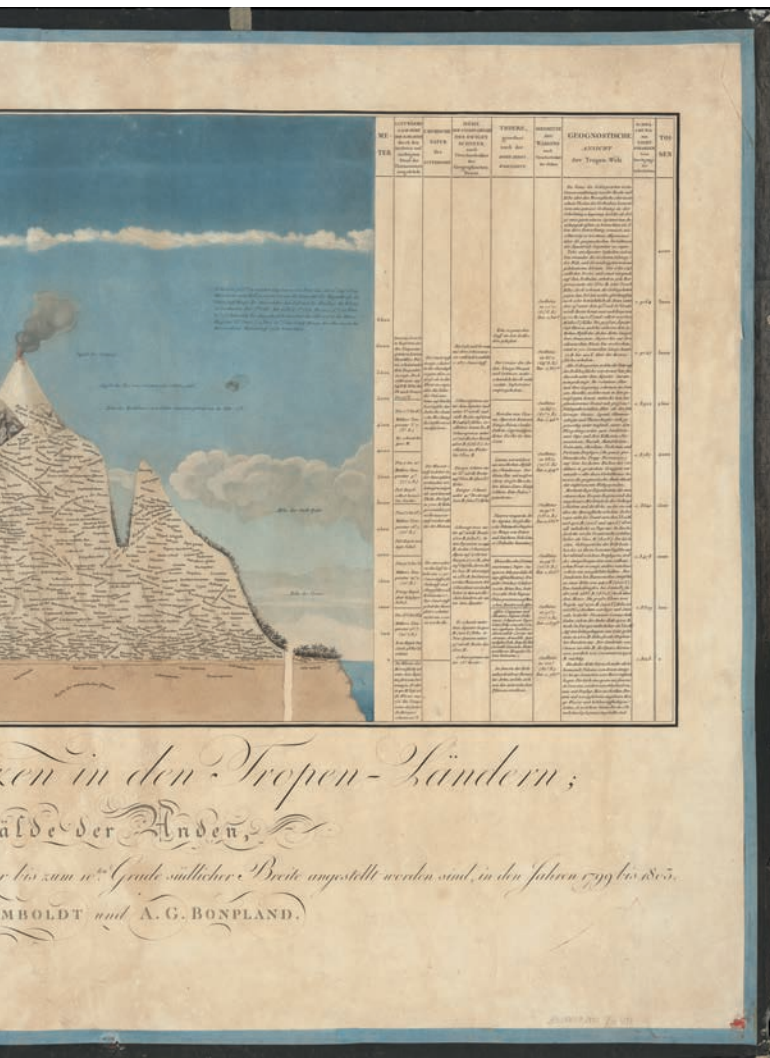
ME-TER.

THIERE, geordnet nach der Höhe

GEOGNOSTISCHE ANSICHT der Tropen-Welt

TOI-SEN.

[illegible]

zen in den Tropen-Ländern;

älde der Anden,

bis zum 10.ten Grade südlicher Breite angestellt worden sind, in den Jahren 1799 bis 1803,

MBOLDT und A. G. BONPLAND.